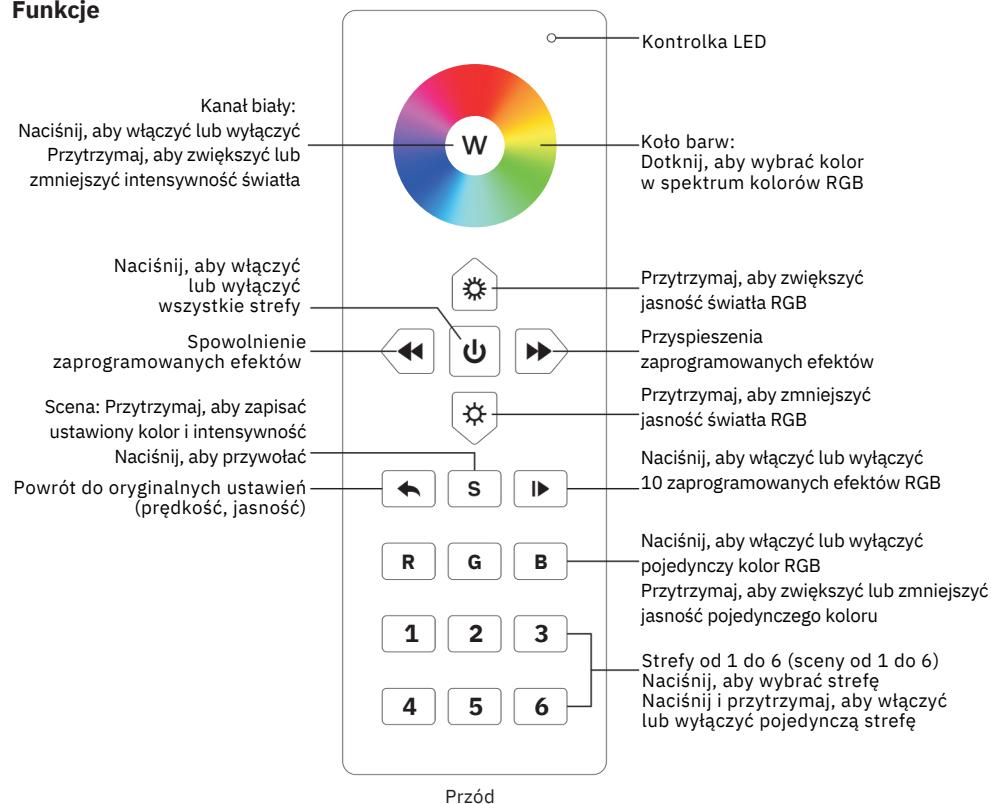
**Funkcje**

Kontrolka LED

Kanał biały:
Naciśnij, aby włączyć lub wyłączyć
Przytrzymaj, aby zwiększyć lub zmniejszyć intensywność światła

W

Koło barw:
Dotknij, aby wybrać kolor w spektrum kolorów RGB

Naciśnij, aby włączyć lub wyłączyć wszystkie strefy

Przytrzymaj, aby zwiększyć jasność światła RGB

Spowolnienie zaprogramowanych efektów

Przyspieszenia zaprogramowanych efektów

Przytrzymaj, aby zmniejszyć jasność światła RGB

Scena: Przytrzymaj, aby zapisać ustawiony kolor i intensywność
Naciśnij, aby przywołać

S

Powrót do oryginalnych ustawień (prędkość, jasność)

Naciśnij, aby włączyć lub wyłączyć 10 zaprogramowanych efektów RGB

R G B

Naciśnij, aby włączyć lub wyłączyć pojedynczy kolor RGB
Przytrzymaj, aby zwiększyć lub zmniejszyć jasność pojedynczego koloru

1 2 3

4 5 6

Strefy od 1 do 6 (sceny od 1 do 6)
Naciśnij, aby wybrać strefę
Naciśnij i przytrzymaj, aby włączyć lub wyłączyć pojedynczą strefę

Przód